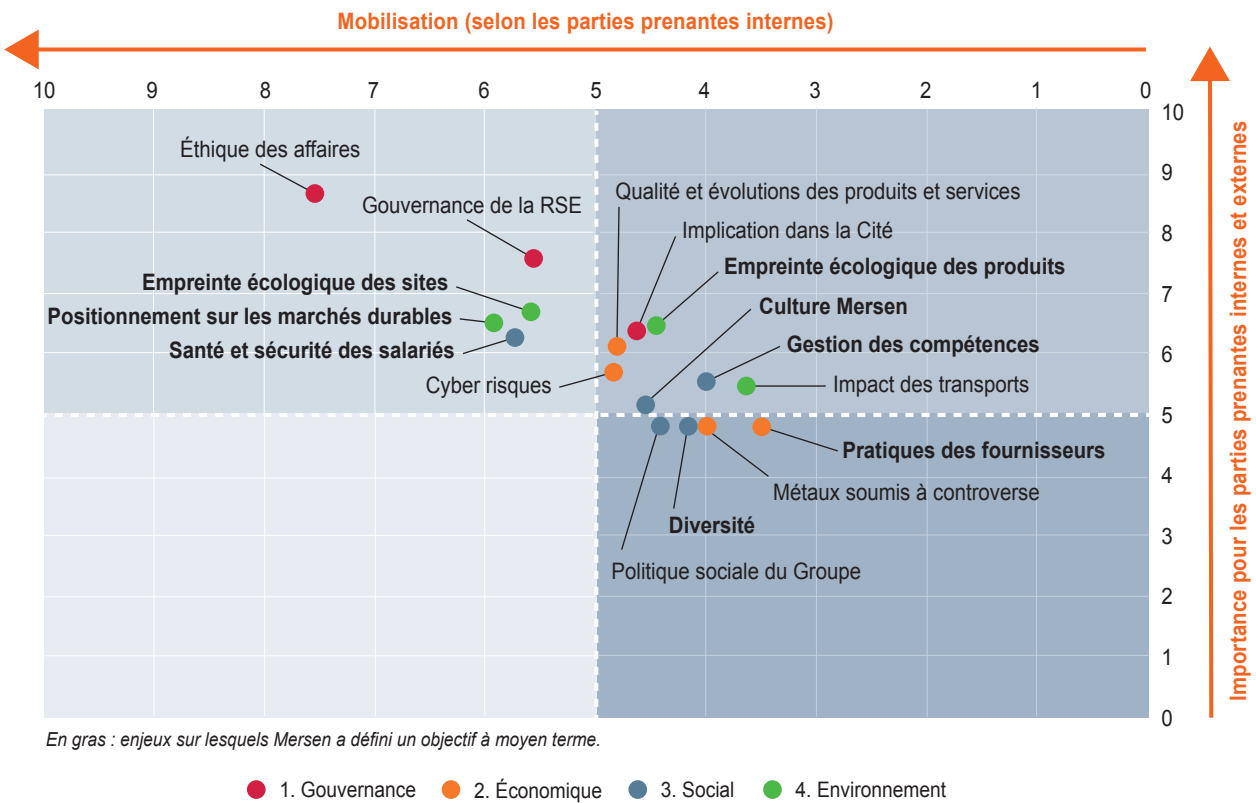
Mobilisation (selon les parties prenantes internes)

10 9 8 7 6 5 4 3 2 1 0

Importance pour les parties prenantes internes et externes

10 9 8 7 6 5 4 3 2 1 0

Éthique des affaires

Gouvernance de la RSE

Empreinte écologique des sites

Positionnement sur les marchés durables

Santé et sécurité des salariés

Cyber risques

Qualité et évolutions des produits et services

Implication dans la Cité

Empreinte écologique des produits

Culture Mersen

Gestion des compétences

Impact des transports

Pratiques des fournisseurs

Métaux soumis à controverse

Diversité

Politique sociale du Groupe

En gras : enjeux sur lesquels Mersen a défini un objectif à moyen terme.

1. Gouvernance 2. Économique 3. Social 4. Environnement